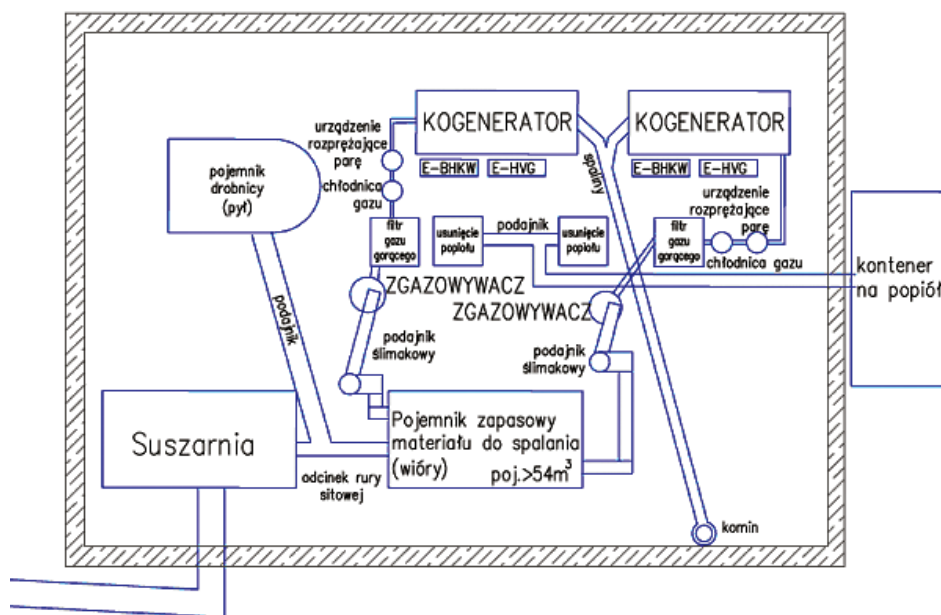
KOGENERATOR

KOGENERATOR

urządzenie rozprężające parę

chłodnica gazu

pojemnik drobnicy (pył)

E-BHKW

E-HVG

spaliny

E-BHKW

E-HVG

urządzenie rozprężające parę

filtr gazu gorącego

usunięcie popiołu

podajnik

usunięcie popiołu

filtr gazu gorącego

chłodnica gazu

kontener na popiół

ZGAZOWYWACZ

ZGAZOWYWACZ

podajnik

podajnik ślimakowy

podajnik ślimakowy

Suszarnia

Pojemnik zapasowy materiału do spalania (wióry)

poj.>$54m^3$

odcinek rury sitowej

komin